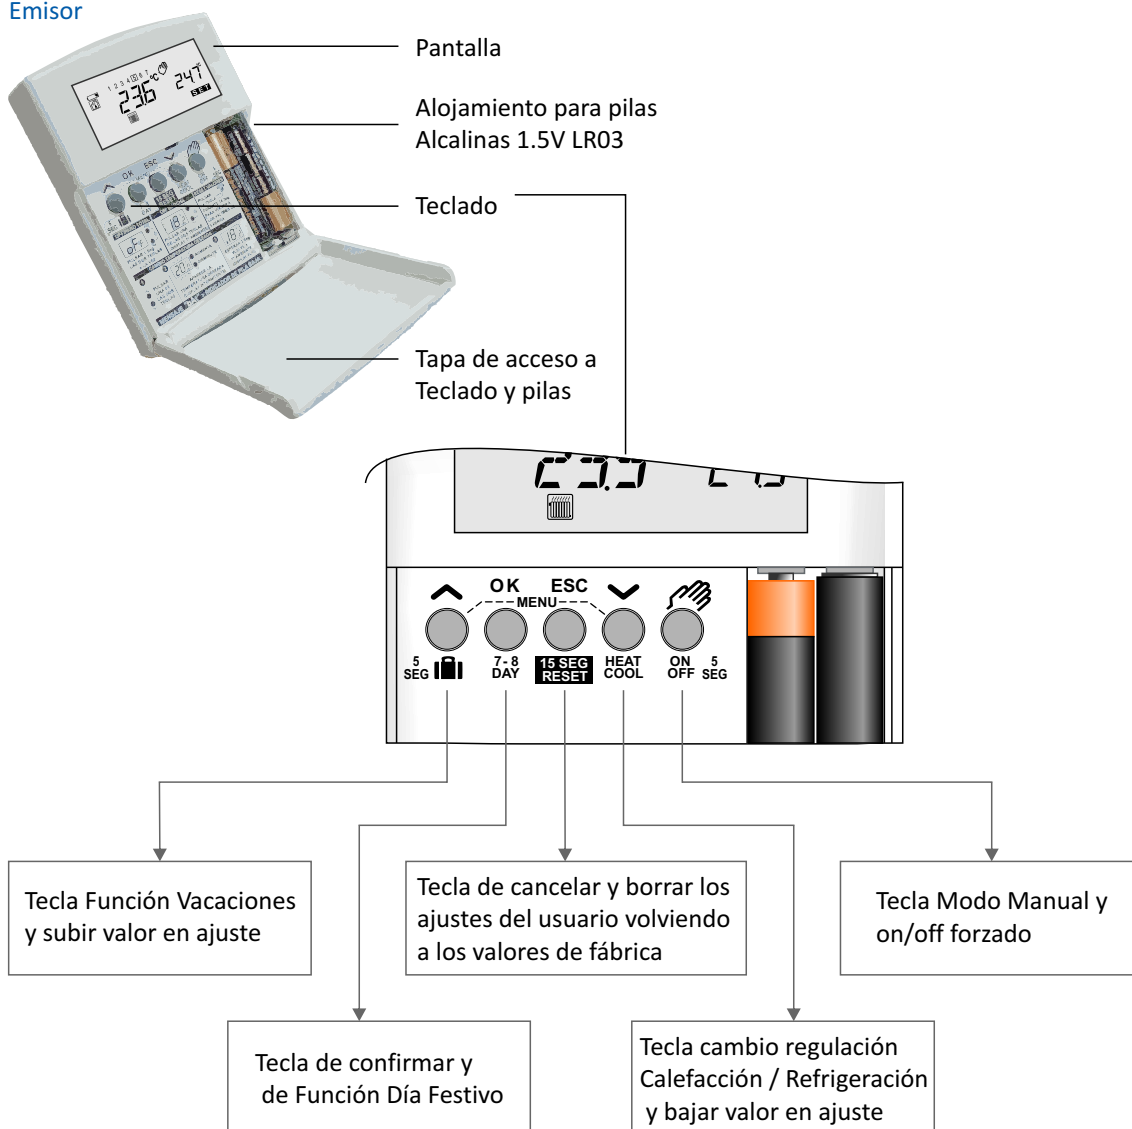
Emisor

Pantalla

Alojamiento para pilas Alcalinas 1.5V LR03

Teclado

Tapa de acceso a Teclado y pilas

OK ESC
MENU
5 SEG
7-8 DAY
15 SEG RESET
HEAT COOL
ON OFF 5 SEG

Tecla Función Vacaciones y subir valor en ajuste

Tecla de cancelar y borrar los ajustes del usuario volviendo a los valores de fábrica

Tecla Modo Manual y on/off forzado

Tecla de confirmar y de Función Día Festivo

Tecla cambio regulación Calefacción / Refrigeración y bajar valor en ajuste